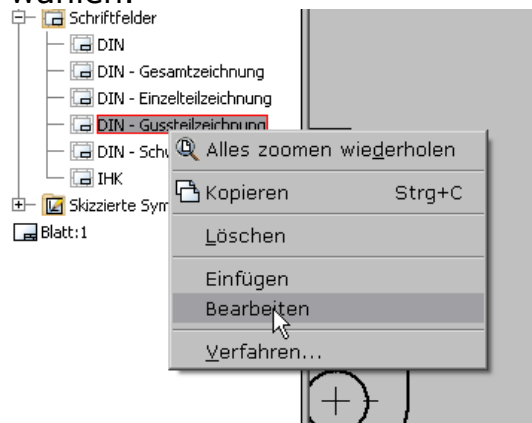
wählen.

Schriftfelder
DIN
DIN - Gesamtzeichnung
DIN - Einzelteilzeichnung
DIN - Gussteilzeichnung
DIN - Schw
IHK
Skizzierte Sym
Blatt:1

Alles zoomen wiederholen
Kopieren Strg+C
Löschen
Einfügen
Bearbeiten
Verfahren...